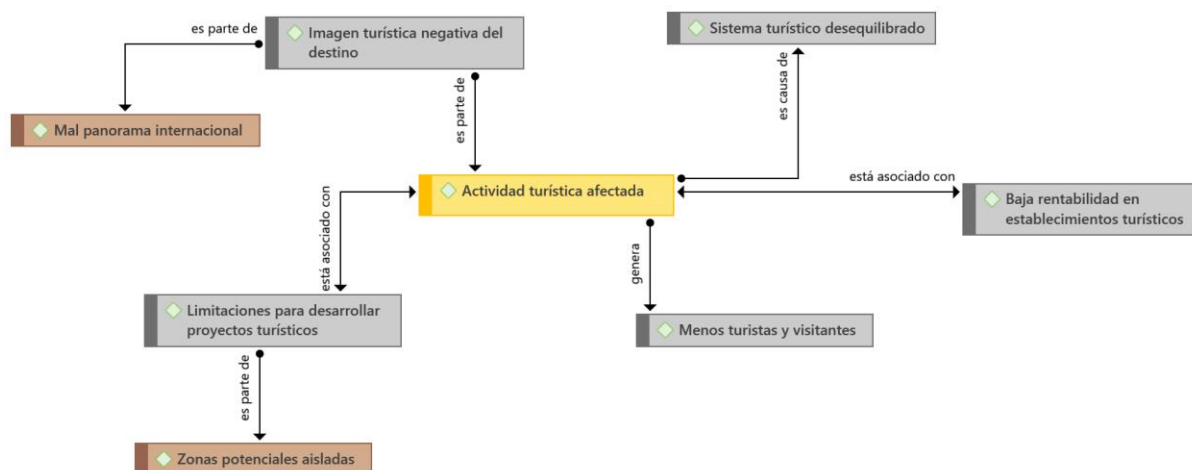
es parte de

Imagen turística negativa del destino

Sistema turístico desequilibrado

Mal panorama internacional

es parte de

es causa de

Actividad turística afectada

está asociado con

está asociado con

Baja rentabilidad en establecimientos turísticos

genera

Limitaciones para desarrollar proyectos turísticos

Menos turistas y visitantes

es parte de

Zonas potenciales aisladas